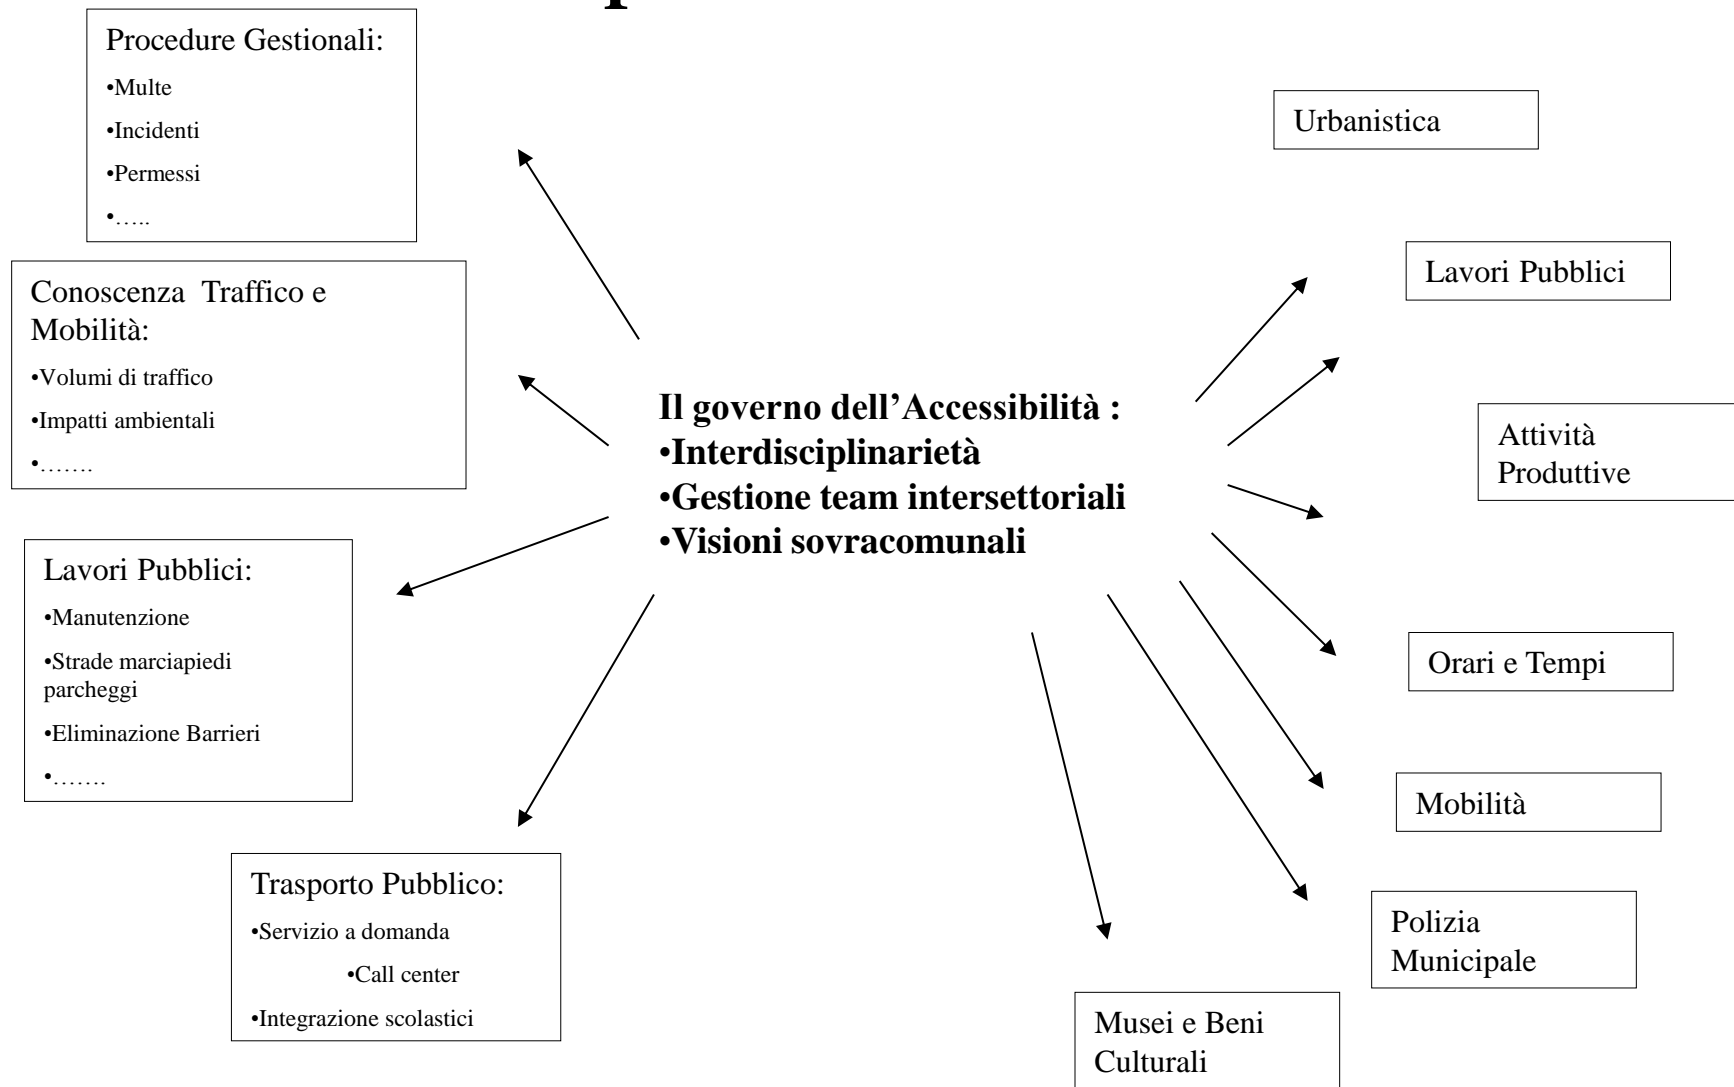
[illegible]

Procedure Gestionali:
•Multe
•Incidenti
•Permessi
•…..

Conoscenza Traffico e Mobilità:
•Volumi di traffico
•Impatti ambientali
•…….

Lavori Pubblici:
•Manutenzione
•Strade marciapiedi parcheggi
•Eliminazione Barrieri
•…….

Trasporto Pubblico:
•Servizio a domanda
•Call center
•Integrazione scolastici

Il governo dell'Accessibilità :
•Interdisciplinarietà
•Gestione team intersettoriali
•Visioni sovracomunali

Urbanistica

Lavori Pubblici

Attività Produttive

Orari e Tempi

Mobilità

Polizia Municipale

Musei e Beni Culturali